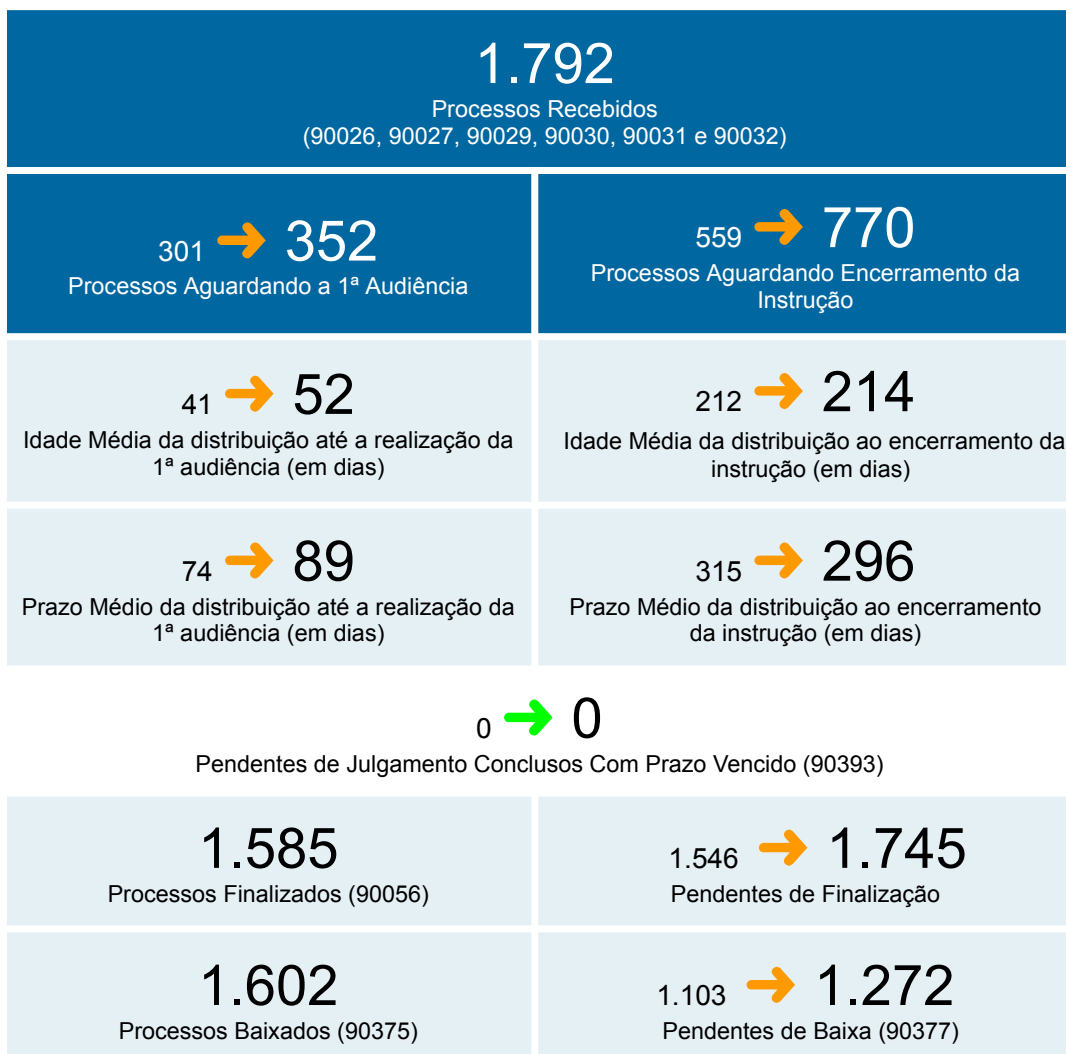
1.792
Processos Recebidos
(90026, 90027, 90029, 90030, 90031 e 90032)

301 352
Processos Aguardando a 1ª Audiência

559 770
Processos Aguardando Encerramento da Instrução

41 52
Idade Média da distribuição até a realização da 1ª audiência (em dias)

212 214
Idade Média da distribuição ao encerramento da instrução (em dias)

74 89
Prazo Médio da distribuição até a realização da 1ª audiência (em dias)

315 296
Prazo Médio da distribuição ao encerramento da instrução (em dias)

0 0
Pendentes de Julgamento Conclusos Com Prazo Vencido (90393)

1.585
Processos Finalizados (90056)

1.546 1.745
Pendentes de Finalização

1.602
Processos Baixados (90375)

1.103 1.272
Pendentes de Baixa (90377)